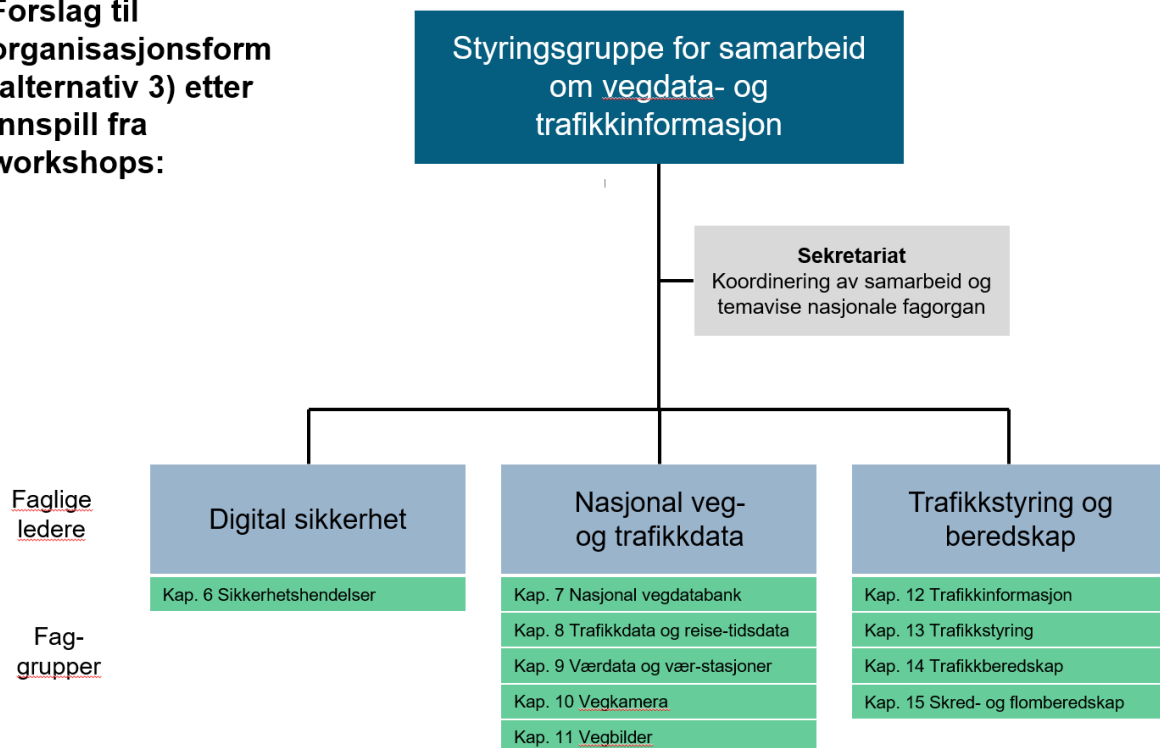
Forslag til organisasjonsform (alternativ 3) etter innspill fra workshops:

Styringsgruppe for samarbeid om vegdata- og trafikkinformasjon

**Sekretariat**
Koordinering av samarbeid og temavise nasjonale fagorgan

Faglige ledere

Digital sikkerhet

Nasjonal veg- og trafikkdata

Trafikkstyring og beredskap

Fag-grupper

Kap. 6 Sikkerhetshendelser

Kap. 7 Nasjonal vegdatabank
Kap. 8 Trafikkdata og reise-tidsdata
Kap. 9 Værdata og vær-stasjoner
Kap. 10 Vegkamera
Kap. 11 Vegbilder

Kap. 12 Trafikkinformasjon
Kap. 13 Trafikkstyring
Kap. 14 Trafikkberedskap
Kap. 15 Skred- og flomberedskap